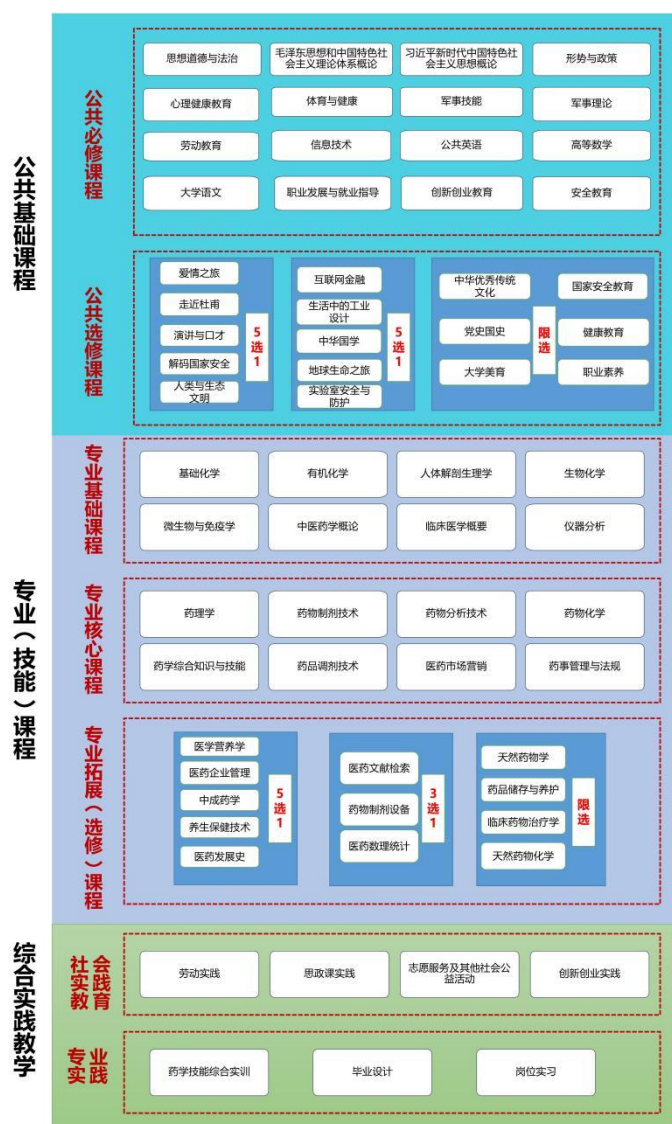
公共基础课程

公共必修课程

思想道德与法治
毛泽东思想和中国特色社会主义理论体系概论
习近平新时代中国特色社会主义思想概论
形势与政策
心理健康教育
体育与健康
军事技能
军事理论
劳动教育
信息技术
公共英语
高等数学
大学语文
职业发展与就业指导
创新创业教育
安全教育

公共选修课程

爱情之旅
走近杜甫
演讲与口才
解码国家安全
人类与生态文明
5选1

互联网金融
生活中的工业设计
中华国学
地球生命之旅
实验室安全与防护
5选1

中华优秀传统文化
党史国史
大学美育
限选
国家安全教育
健康教育
职业素养

专业（技能）课程

专业基础课程

基础化学
有机化学
人体解剖生理学
生物化学
微生物与免疫学
中医药学概论
临床医学概要
仪器分析

专业核心课程

药理学
药物制剂技术
药物分析技术
药物化学
药学综合知识与技能
药品调剂技术
医药市场营销
药事管理与法规

专业拓展（选修）课程

医学营养学
医药企业管理
中成药学
养生保健技术
医药发展史
5选1

医药文献检索
药物制剂设备
医药数理统计
3选1

天然药物学
药品储存与养护
临床药物治疗学
天然药物化学
限选

综合实践教学

社会实践教育

劳动实践
思政课实践
志愿服务及其他社会公益活动
创新创业实践

专业实践

药学技能综合实训
毕业设计
岗位实习